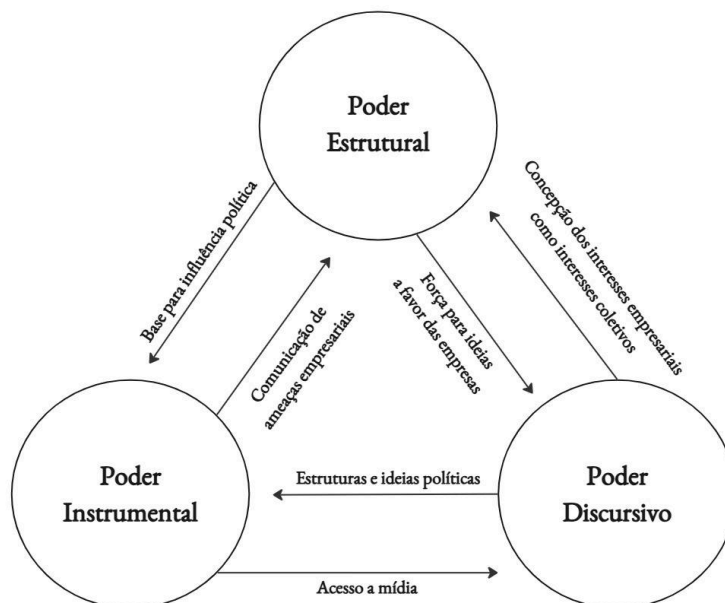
Poder Estrutural

Base para influência política

Comunicação de ameaças empresariais

Força para ideias a favor das empresas

Concepção dos interesses empresariais como interesses coletivos

Poder Instrumental

Estruturas e ideias políticas

Poder Discursivo

Acesso a mídia